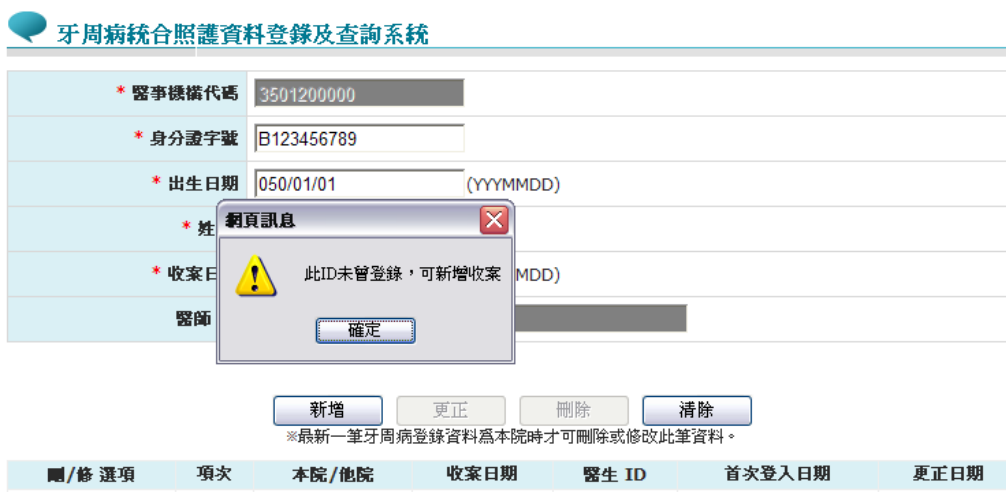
牙周病統合照護資料登錄及查詢系統

| | |
|---|---|
| * 醫事機構代碼 | 3501200000 |
| * 身分證字號 | B123456789 |
| * 出生日期 | 050/01/01 (YYYMMDD) |
| * 姓 | |
| * 收案日 | MDD) |
| 醫師 | |

網頁訊息

此ID未曾登錄，可新增收案

確定

新增 更正 刪除 清除

※最新一筆牙周病登錄資料爲本院時才可刪除或修改此筆資料。

| 刪/修 選項 | 項次 | 本院/他院 | 收案日期 | 醫生 ID | 首次登入日期 | 更正日期 |
|---|---|---|---|---|---|---|